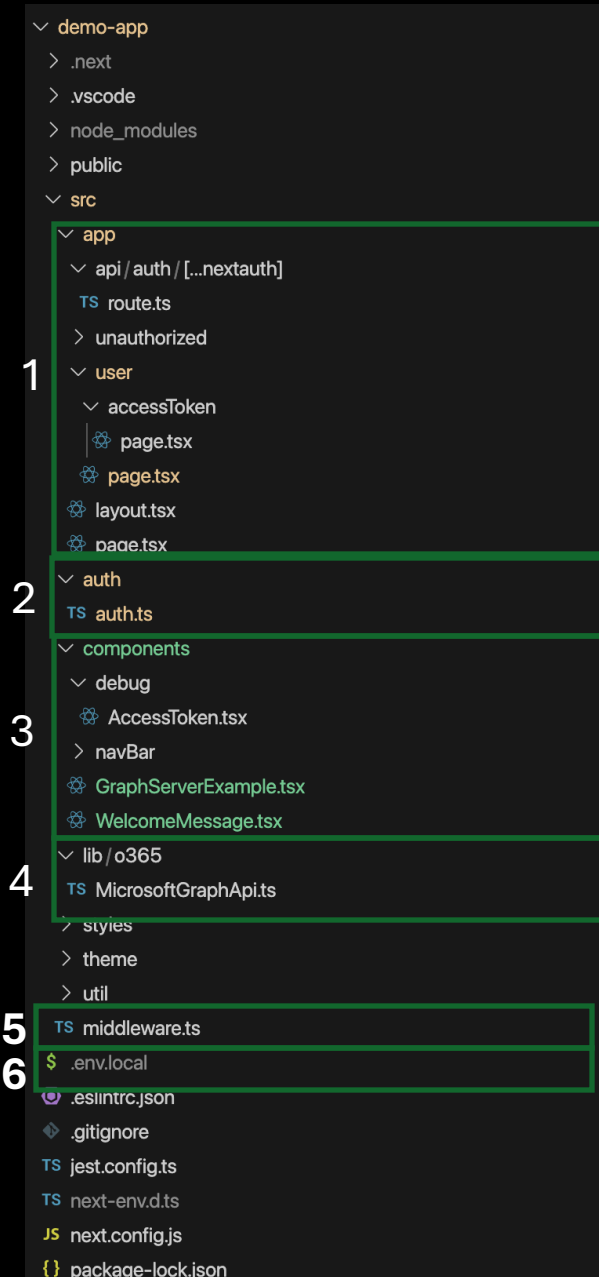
demo-app
.next
.vscode
node_modules
public
src
app
api / auth / [...nextauth]
TS route.ts
unauthorized
user
accessToken
page.tsx
page.tsx
layout.tsx
page.tsx
auth
TS auth.ts
components
debug
AccessToken.tsx
navBar
GraphServerExample.tsx
WelcomeMessage.tsx
lib / o365
TS MicrosoftGraphApi.ts
styles
theme
util
TS middleware.ts
$ .env.local
.eslintrc.json
.gitignore
TS jest.config.ts
TS next-env.d.ts
JS next.config.js
{ } package-lock.json

1
2
3
4
5
6